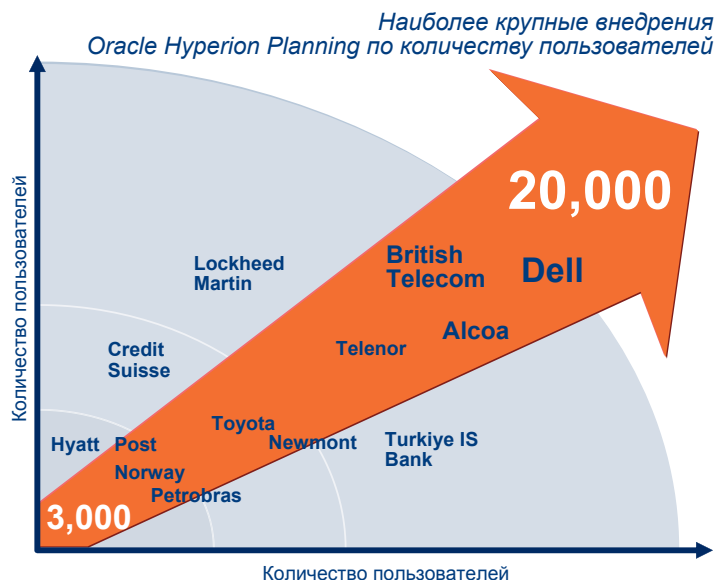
Наиболее крупные внедрения
Oracle Hyperion Planning по количеству пользователей

Количество пользователей

20,000

Lockheed Martin

British Telecom

Dell

Credit Suisse

Telenor

Alcoa

Toyota

Hyatt

Post Norway

Newmont

Turkiye IS Bank

Petrobras

3,000

Количество пользователей